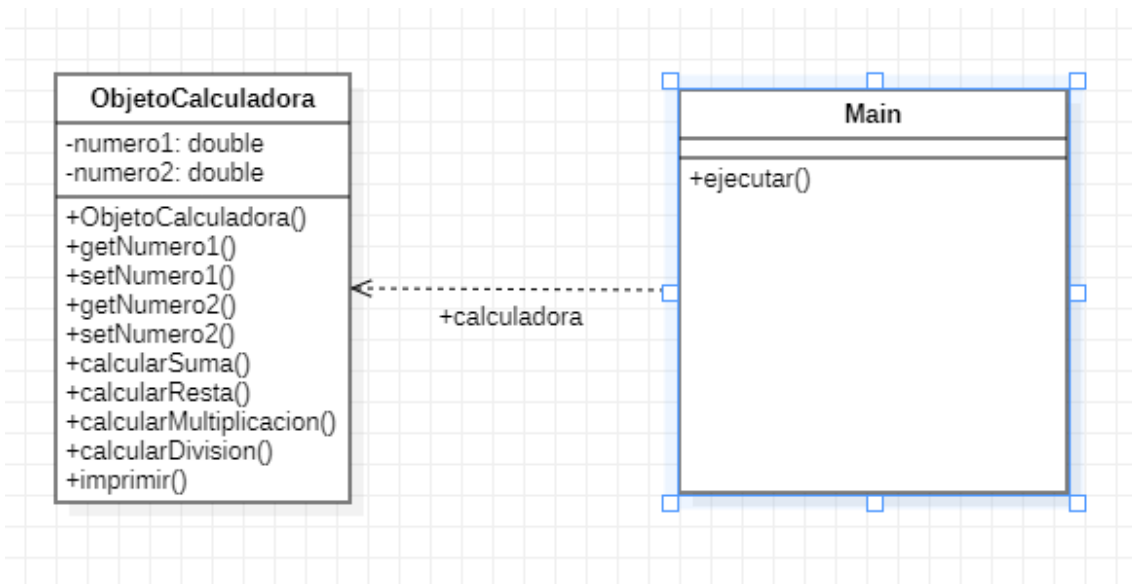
ObjetoCalculadora

-numero1: double
-numero2: double

+ObjetoCalculadora()
+getNumero1()
+setNumero1()
+getNumero2()
+setNumero2()
+calcularSuma()
+calcularResta()
+calcularMultiplicacion()
+calcularDivision()
+imprimir()

+calculadora

Main

+ejecutar()